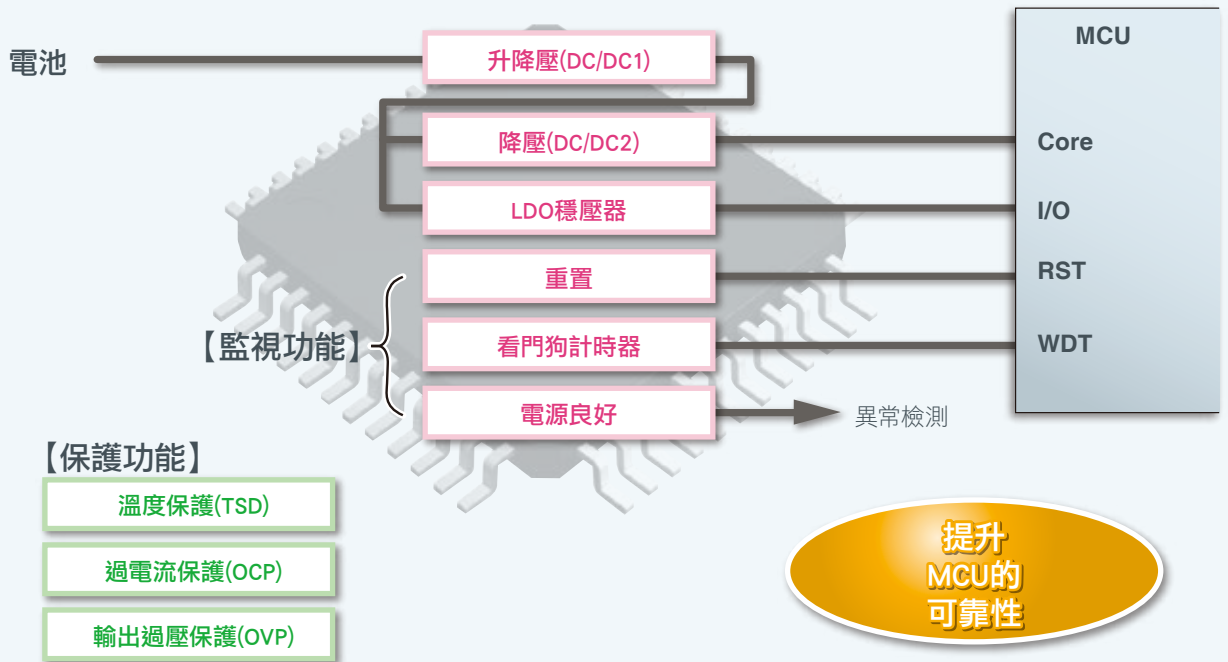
電池

升降壓(DC/DC1)

降壓(DC/DC2)

LDO穩壓器

重置

看門狗計時器

電源良好

【監視功能】

MCU

Core

I/O

RST

WDT

異常檢測

【保護功能】

溫度保護(TSD)

過電流保護(OCP)

輸出過壓保護(OVP)

提升 MCU的 可靠性